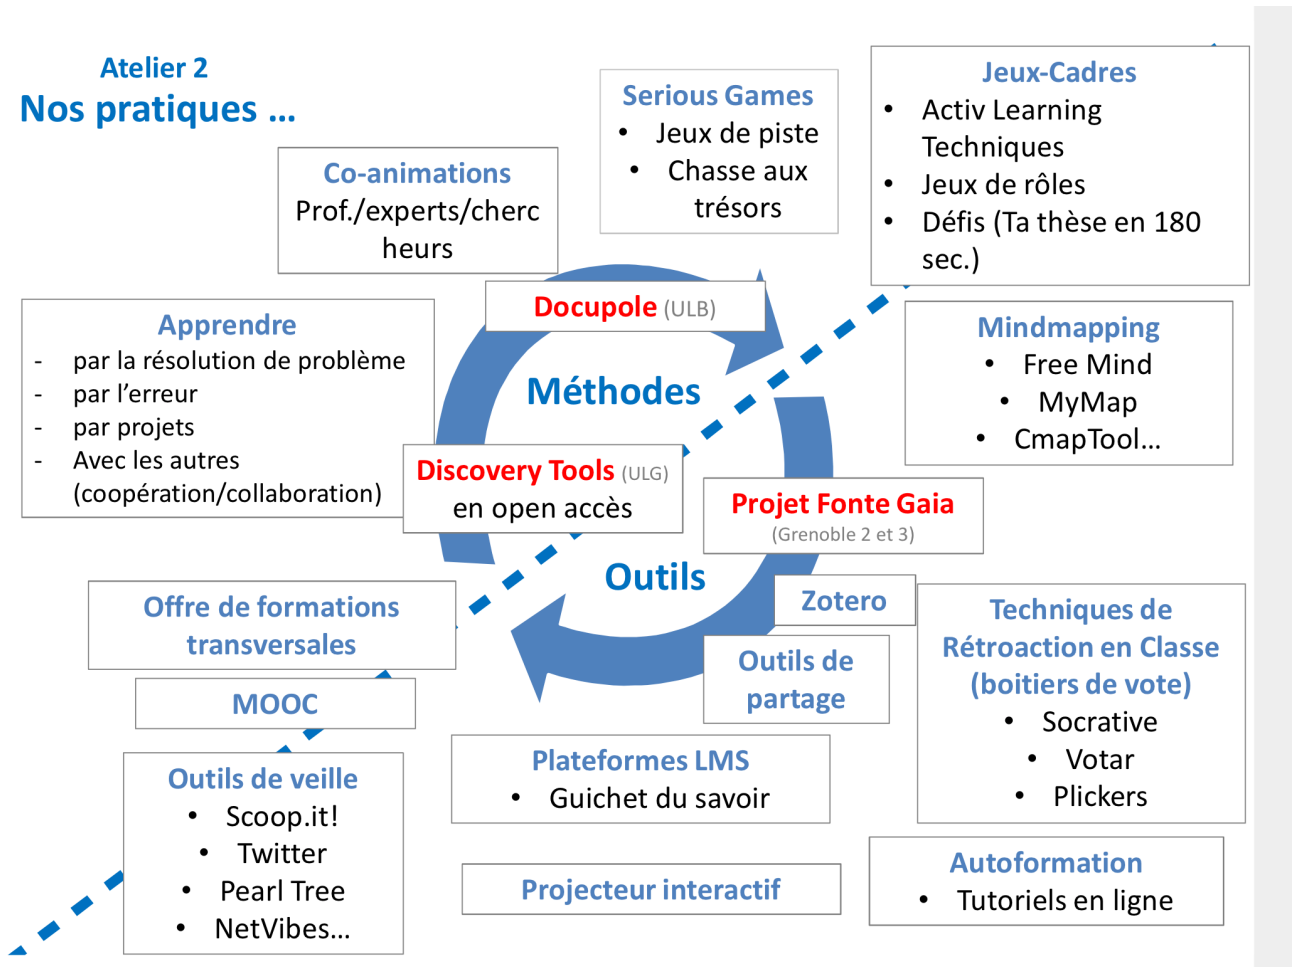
Atelier 2
Nos pratiques …

Co-animations
Prof./experts/chercheurs

Serious Games
• Jeux de piste
• Chasse aux trésors

Jeux-Cadres
• Activ Learning Techniques
• Jeux de rôles
• Défis (Ta thèse en 180 sec.)

Docupole (ULB)

Apprendre
- par la résolution de problème
- par l'erreur
- par projets
- Avec les autres (coopération/collaboration)

Méthodes

Mindmapping
• Free Mind
• MyMap
• CmapTool…

Discovery Tools (ULG) en open accès

Projet Fonte Gaia
(Grenoble 2 et 3)

Outils

Offre de formations transversales

Zotero

Techniques de Rétroaction en Classe (boitiers de vote)
• Socrative
• Votar
• Plickers

MOOC

Outils de partage

Outils de veille
• Scoop.it!
• Twitter
• Pearl Tree
• NetVibes…

Plateformes LMS
• Guichet du savoir

Autoformation
• Tutoriels en ligne

Projecteur interactif